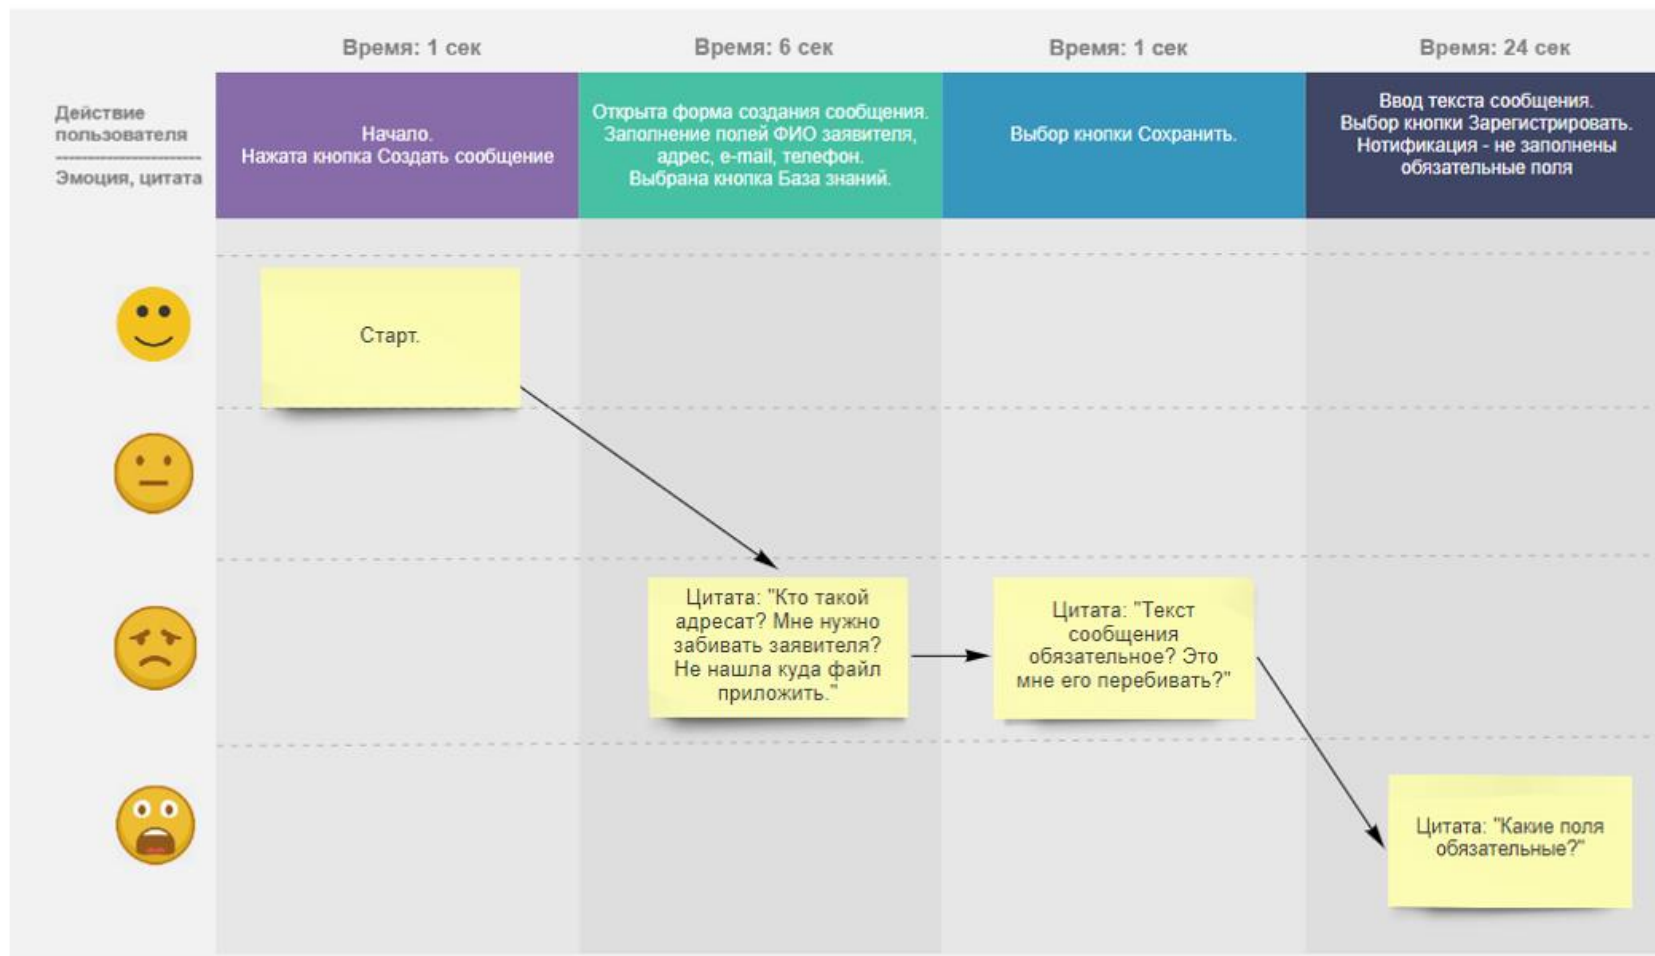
Время: 1 сек

Время: 6 сек

Время: 1 сек

Время: 24 сек

Действие пользователя

Эмоция, цитата

Начало.
Нажата кнопка Создать сообщение

Открыта форма создания сообщения.
Заполнение полей ФИО заявителя, адрес, e-mail, телефон.
Выбрана кнопка База знаний.

Выбор кнопки Сохранить.

Ввод текста сообщения.
Выбор кнопки Зарегистрировать.
Нотификация - не заполнены обязательные поля

Старт.

Цитата: "Кто такой адресат? Мне нужно забивать заявителя? Не нашла куда файл приложить."

Цитата: "Текст сообщения обязательное? Это мне его перебивать?"

Цитата: "Какие поля обязательные?"